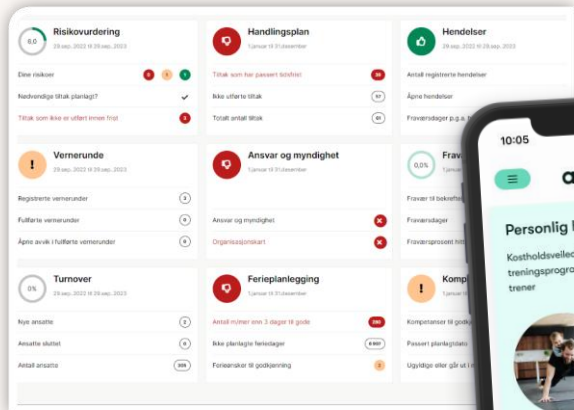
6,0

Risikovurdering
29.sep. 2022 til 29.sep. 2023

Dine risikoer 0 1 1
Nødvendige tiltak planlagt?
Tiltak som ikke er utført innen frist 3

Handlingsplan
1.januar til 31.desember

Tiltak som har passert tidsfrist 39
Ikke utførte tiltak 57
Totalt antall tiltak 61

Hendelser
1.januar til 31.desember

Antall registrerte hendelser
Åpne hendelser
Fraværsdager p.g.a. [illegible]

!
Vernerunde
29.sep. 2022 til 29.sep. 2023

Registrerte vernerunder 3
Fullførte vernerunder 0
Åpne avvik i fullførte vernerunder 0

Ansvar og myndighet
1.januar til 31.desember

Ansvar og myndighet
Organisasjonskart

0,0%
Frav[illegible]

Fravær i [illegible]
Fraværsdager
Fraværsprosent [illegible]

0%
Turnover
29.sep. 2022 til 29.sep. 2023

Nye ansatte 2
Ansatte sluttet 0
Antall ansatte 305

Ferieplanlegging
1.januar til 31.desember

Antall nyner enn 3 dager til gode 280
Ikke planlagte feriedager 6 907
Ferieønsker til godkjenning 3

!
Komp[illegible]
1.januar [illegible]

Kompetanser til godkj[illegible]
Passert planlagt dato
Ugyldige eller går ut i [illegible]

10:05

Personlig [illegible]

Kostholdsveiled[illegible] treningsprogr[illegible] trener